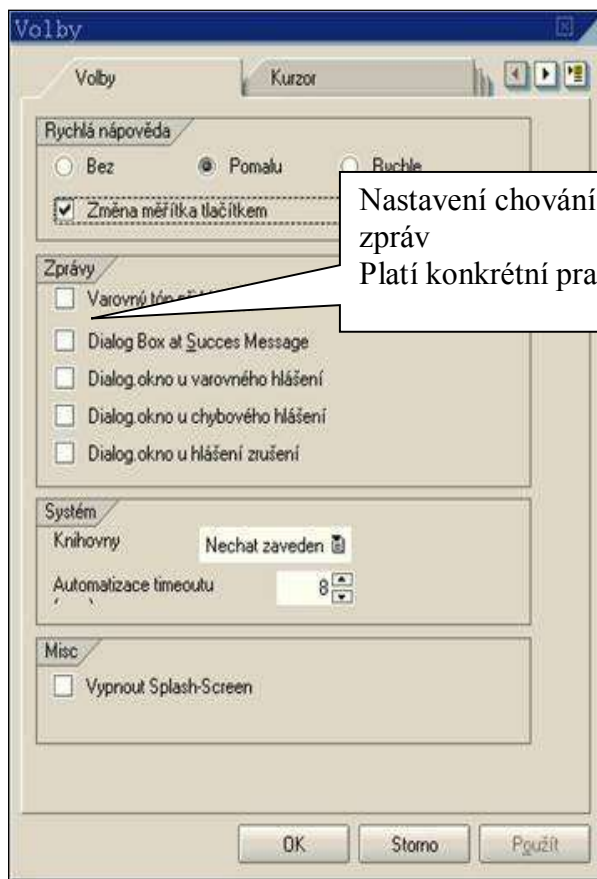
Volby

Volby | Kurzor

Rychlá nápověda

Bez Pomalu Rychle

Změna měřítka tlačítkem

Nastavení chování zpráv
Platí konkrétní pra

Zprávy

Varovný tón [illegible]

Dialog Box at Succes Message

Dialog.okno u varovného hlášení

Dialog.okno u chybového hlášení

Dialog.okno u hlášení zrušení

Systém

Knihovny Nechat zaveden

Automatizace timeoutu 8

Misc

Vypnout Splash-Screen

OK Storno Použít